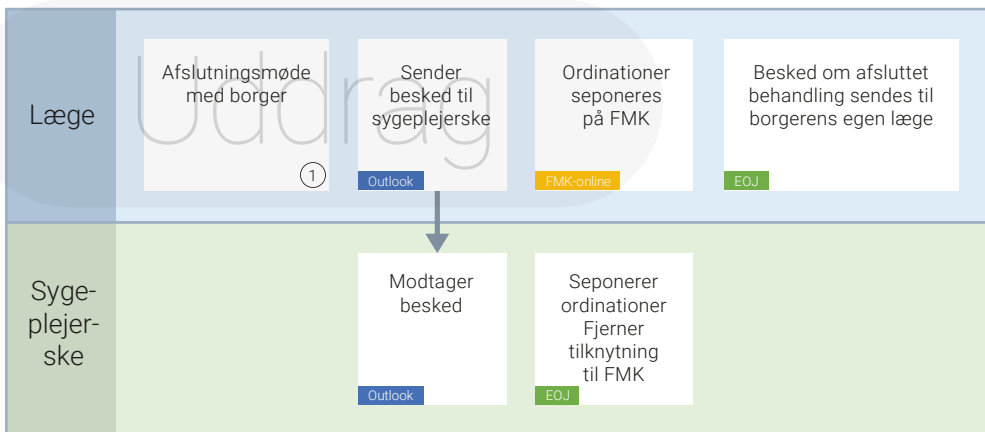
Læge

Afslutningsmøde med borger

1

Sender besked til sygeplejerske

Outlook

Ordinationer seponeres på FMK

FMK-online

Besked om afsluttet behandling sendes til borgerens egen læge

EOJ

Uddrag

Syge-plejer-ske

Modtager besked

Outlook

Seponerer ordinationer Fjerner tilknytning til FMK

EOJ